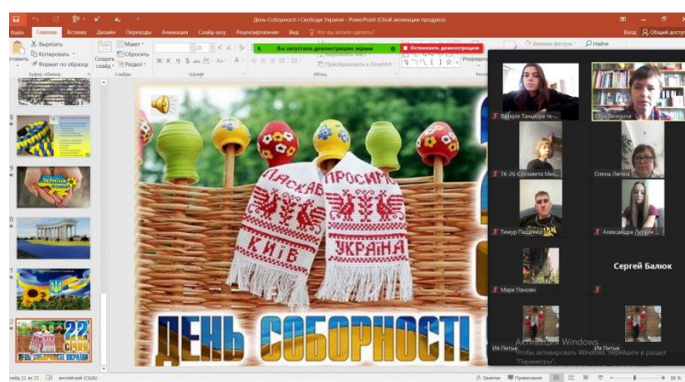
День Соборності і Свободи України - PowerPoint (Сбой активации продукта)

Файл Главная Вставка Дизайн Переходы Анимация Слайд-шоу Рецензирование Вид Что вы хотите сделать?

Вход Общий доступ

Вырезать
Копировать
Формат по образцу
Буфер обмена
Создать слайд
Макет
Сбросить
Раздел
Слайды
Шрифт
Абзац
Вы запустили демонстрацию экрана
Остановить демонстрацию
Преобразовать в SmartArt
Заливка фигуры
Найти

ПРОСИМ
ЛАСКАВО
КИЇВ
УКРАЇНА

ДЕНЬ СОБОРНОСТІ

22 СІЧНЯ
ДЕНЬ СОБОРНОСТІ УКРАЇНИ

Валерія Танцюра
Ольга Загорська
ТК 26 Єлизавета Ми...
Олена Липова
Тимур Пащенко
Александра Ляшен...
Марк Панчек
Сергей Балюк
Ив Питько
Ив Питько

Активация Windows
Чтобы активировать Windows, перейдите в раздел "Параметры".

Слайд 22 из 22
английский (США)
Заметки
Примечания
86 %